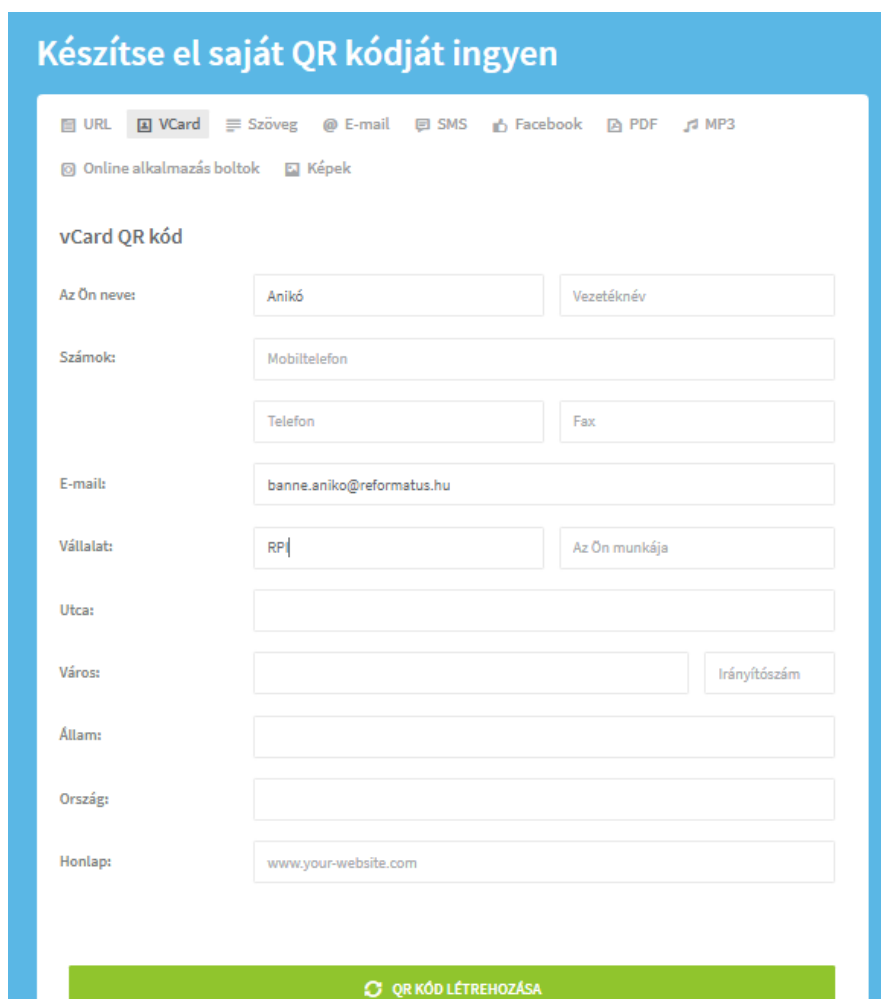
Készítse el saját QR kódját ingyen

URL VCard Szöveg E-mail SMS Facebook PDF MP3
Online alkalmazás boltok Képek

vCard QR kód

Az Ön neve: Anikó Vezetéknév

Számok: Mobiltelefon

Telefon Fax

E-mail: banne.aniko@reformatus.hu

Vállalat: RPI Az Ön munkája

Utca:

Város: Irányítószám

Állam:

Ország:

Honlap: www.your-website.com

QR KÓD LÉTREHOZÁSA